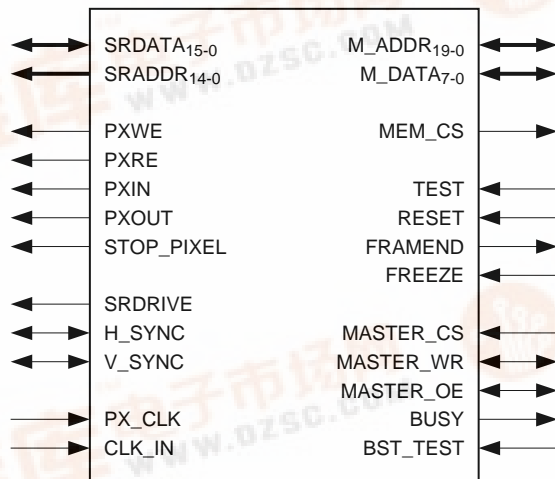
SRDATA$_{15-0}$
SRADDR$_{14-0}$
PXWE
PXRE
PXIN
PXOUT
STOP_PIXEL
SRDRIVE
H_SYNC
V_SYNC
PX_CLK
CLK_IN

M_ADDR$_{19-0}$
M_DATA$_{7-0}$
MEM_CS
TEST
RESET
FRAMEND
FREEZE
MASTER_CS
MASTER_WR
MASTER_OE
BUSY
BST_TEST

www.dzsc.com
www.dzsc.com